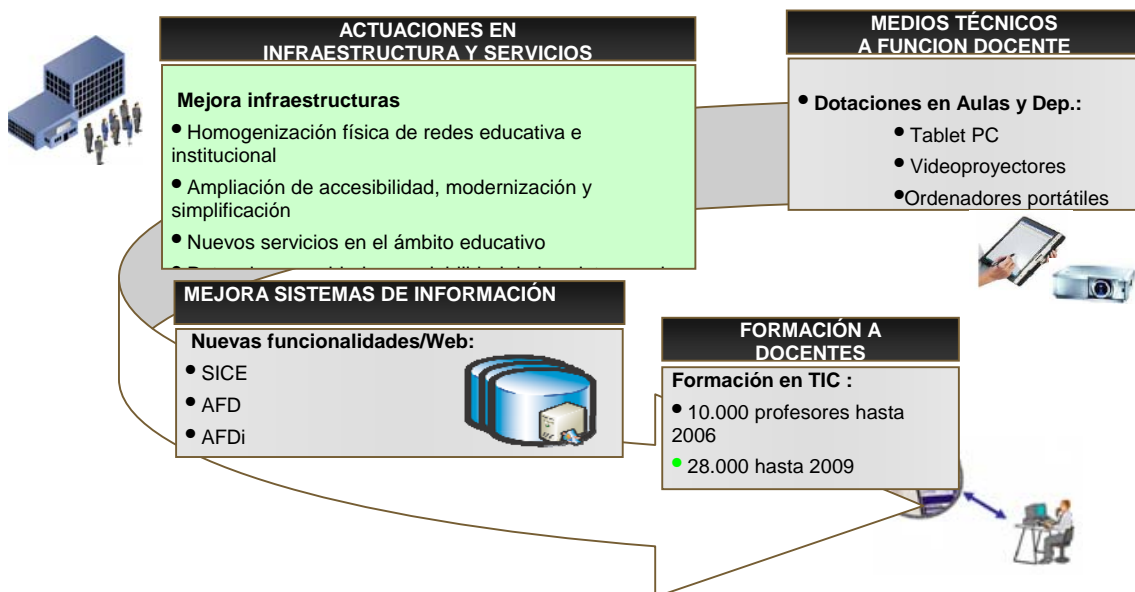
ACTUACIONES EN INFRAESTRUCTURA Y SERVICIOS

Mejora infraestructuras

• Homogenización física de redes educativa e institucional

• Ampliación de accesibilidad, modernización y simplificación

• Nuevos servicios en el ámbito educativo

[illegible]

MEDIOS TÉCNICOS A FUNCION DOCENTE

• Dotaciones en Aulas y Dep.:

• Tablet PC

• Videoproyectores

•Ordenadores portátiles

MEJORA SISTEMAS DE INFORMACIÓN

Nuevas funcionalidades/Web:

• SICE

• AFD

• AFDi

FORMACIÓN A DOCENTES

Formación en TIC :

• 10.000 profesores hasta 2006

• 28.000 hasta 2009